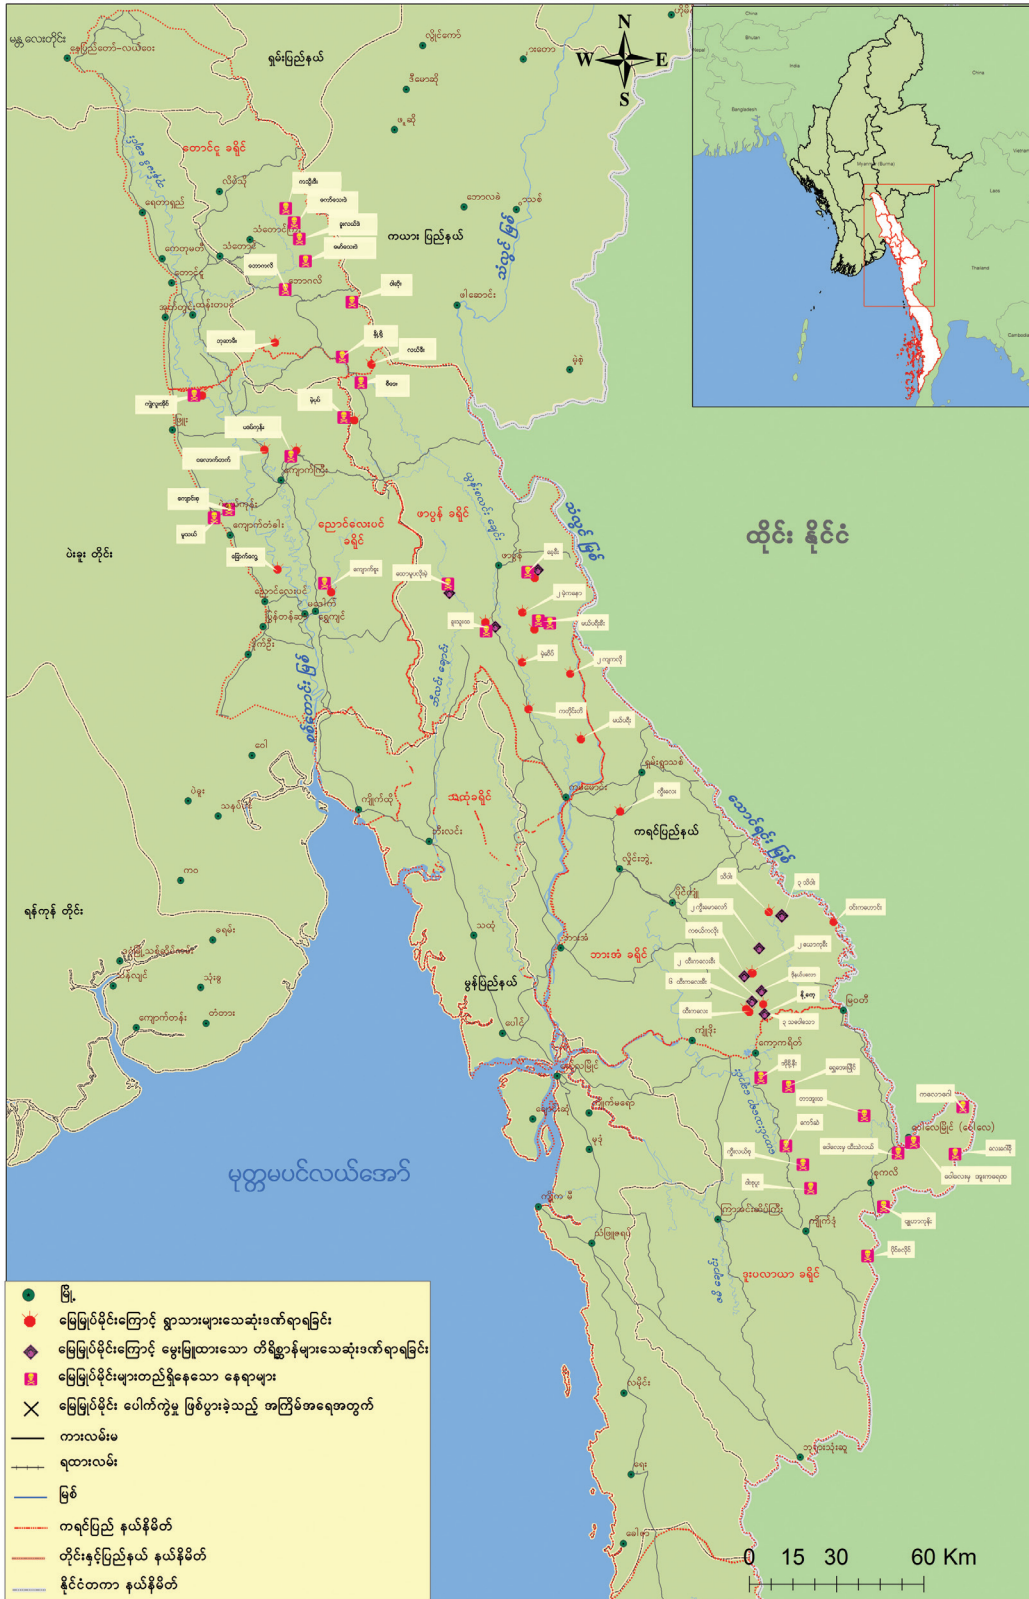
N
W E
S

ရှမ်းပြည်နယ်
တောင်ငူ ခရိုင်
ကယား ပြည်နယ်
သံလွင် မြစ်
ညောင်လေးပင် ခရိုင်
ဖာပွန် ခရိုင်
ပဲခူး တိုင်း
ထိုင်း နိုင်ငံ
သထုံခရိုင်
ကရင်ပြည်နယ်
သောင်ရင်း မြစ်
ဘားအံ ခရိုင်
မွန်ပြည်နယ်
ရန်ကုန် တိုင်း
ကော့ကရိတ်
ကော့ကရိတ်
ဒူးပလာယာ ခရိုင်
မုတ္တမပင်လယ်အော်
စစ်တောင်းမြစ်
ကော့ကရိတ်
မြဝတီ
ဘားအံ
မော်လမြိုင်
ဘုရားသုံးဆူ

မြို့
မြေမြှုပ်မိုင်းကြောင့် လူသားများသေဆုံးဒဏ်ရာရခြင်း
မြေမြှုပ်မိုင်းကြောင့် မွေးမြူထားသော တိရိစ္ဆာန်များသေဆုံးဒဏ်ရာရခြင်း
မြေမြှုပ်မိုင်းများတည်ရှိနေသော နေရာများ
မြေမြှုပ်မိုင်း ပေါက်ကွဲမှု ဖြစ်ပွားခဲ့သည့် အကြိမ်အရေအတွက်
ကားလမ်းမ
ရထားလမ်း
မြစ်
ကရင်ပြည် နယ်နိမိတ်
တိုင်းနှင့်ပြည်နယ် နယ်နိမိတ်
နိုင်ငံတကာ နယ်နိမိတ်

0 15 30 60 Km